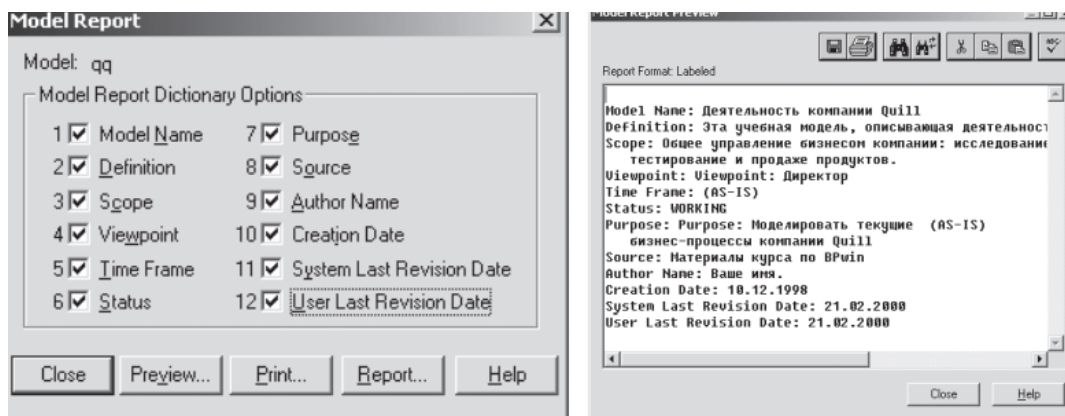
Model Report

Model: qq

Model Report Dictionary Options

1 ☑ Model Name
2 ☑ Definition
3 ☑ Scope
4 ☑ Viewpoint
5 ☑ Time Frame
6 ☑ Status
7 ☑ Purpose
8 ☑ Source
9 ☑ Author Name
10 ☑ Creation Date
11 ☑ System Last Revision Date
12 ☑ User Last Revision Date

Close Preview... Print... Report... Help

Model Report Preview

Report Format: Labeled

Model Name: Деятельность компании Quill
Definition: Эта учебная модель, описывающая деятельност
Scope: Общее управление бизнесом компании: исследование тестирование и продаже продуктов.
Viewpoint: Viewpoint: Директор
Time Frame: (AS-IS)
Status: WORKING
Purpose: Purpose: Моделировать текущие (AS-IS) бизнес-процессы компании Quill
Source: Материалы курса по BPwin
Author Name: Ваше имя.
Creation Date: 10.12.1998
System Last Revision Date: 21.02.2000
User Last Revision Date: 21.02.2000

Close Help